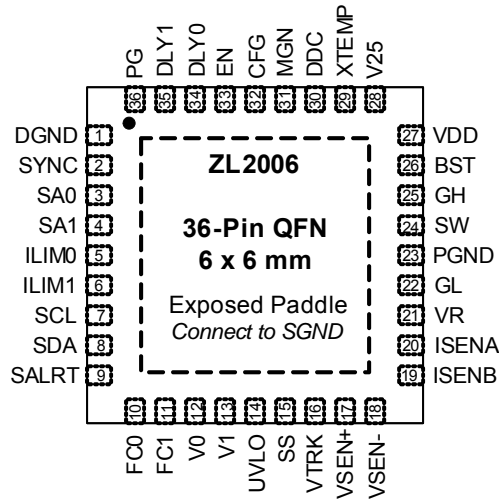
PG 36
DLY1 35
DLY0 34
EN 33
CFG 32
MGN 31
DDC 30
XTEMP 29
V25 28

DGND 1
SYNC 2
SA0 3
SA1 4
ILIM0 5
ILIM1 6
SCL 7
SDA 8
SALRT 9

ZL2006

36-Pin QFN
6 x 6 mm

Exposed Paddle
Connect to SGND

27 VDD
26 BST
25 GH
24 SW
23 PGND
22 GL
21 VR
20 ISENA
19 ISENB

10 FC0
11 FC1
12 V0
13 V1
14 UVLO
15 SS
16 VTRK
17 VSEN+
18 VSEN-